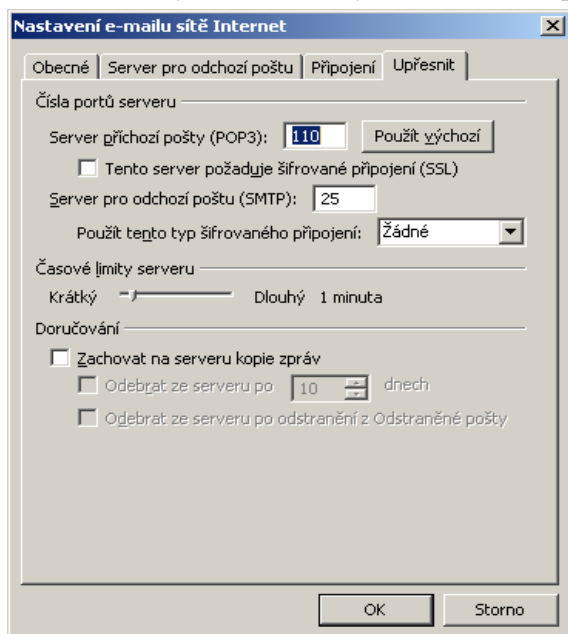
Nastavení e-mailu sítě Internet

Obecné | Server pro odchozí poštu | Připojení | Upřesnit

Čísla portů serveru

Server příchozí pošty (POP3): 110 Použít výchozí

Tento server požaduje šifrované připojení (SSL)

Server pro odchozí poštu (SMTP): 25

Použít tento typ šifrovaného připojení: Žádné

Časové limity serveru

Krátký Dlouhý 1 minuta

Doručování

Zachovat na serveru kopie zpráv

Odebrat ze serveru po 10 dnech

Odebrat ze serveru po odstranění z Odstraněné pošty

OK Storno